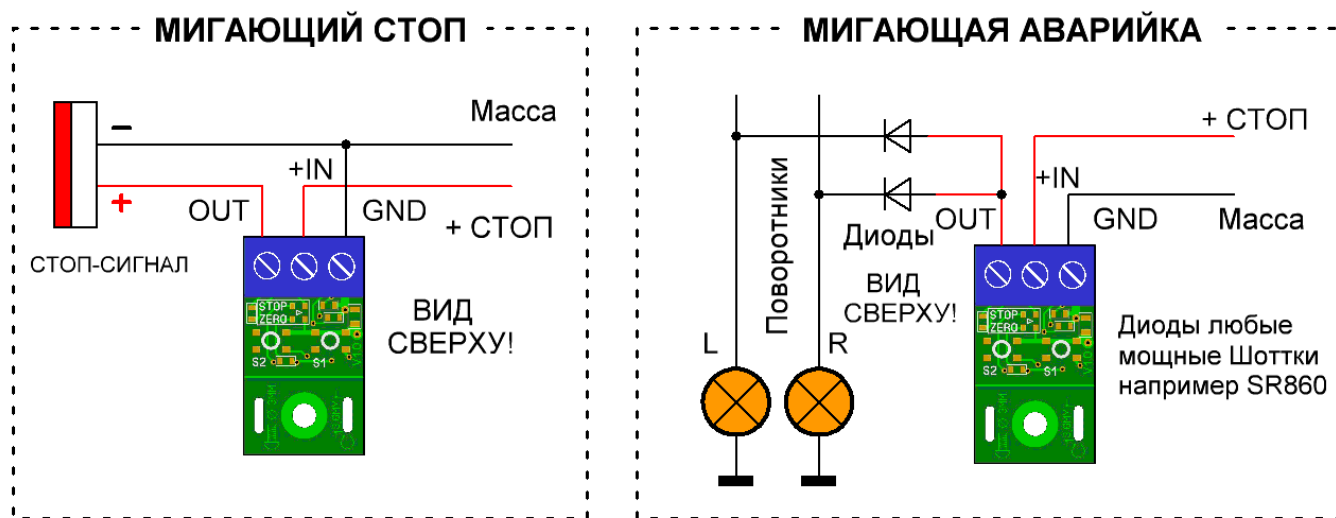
МИГАЮЩИЙ СТОП

Масса

–

+IN

+

OUT

GND

+ СТОП

СТОП-СИГНАЛ

STOP ZERO

S2 S1

ВИД СВЕРХУ!

МИГАЮЩАЯ АВАРИЙКА

+ СТОП

+IN

OUT

GND

Масса

Диоды

Поворотники

ВИД СВЕРХУ!

STOP ZERO

S2 S1

Диоды любые мощные Шоттки например SR860

L

R